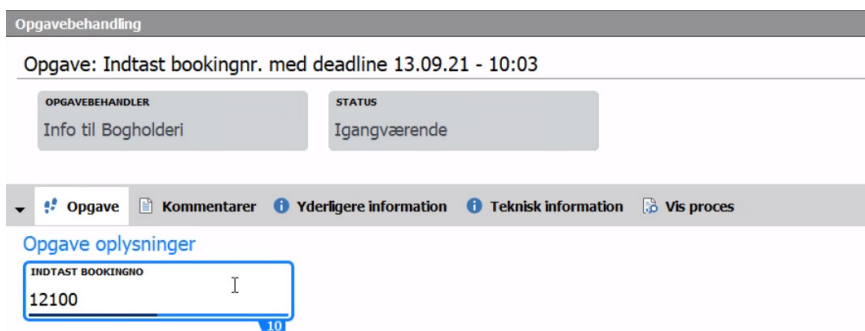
Opgavebehandling

Opgave: Indtast bookingnr. med deadline 13.09.21 - 10:03

OPGAVEBEHANDLER
Info til Bogholderi

STATUS
Igangværende

Opgave
Kommentarer
Yderligere information
Teknisk information
Vis proces

Opgave oplysninger

INDTAST BOOKINGNO
12100

10